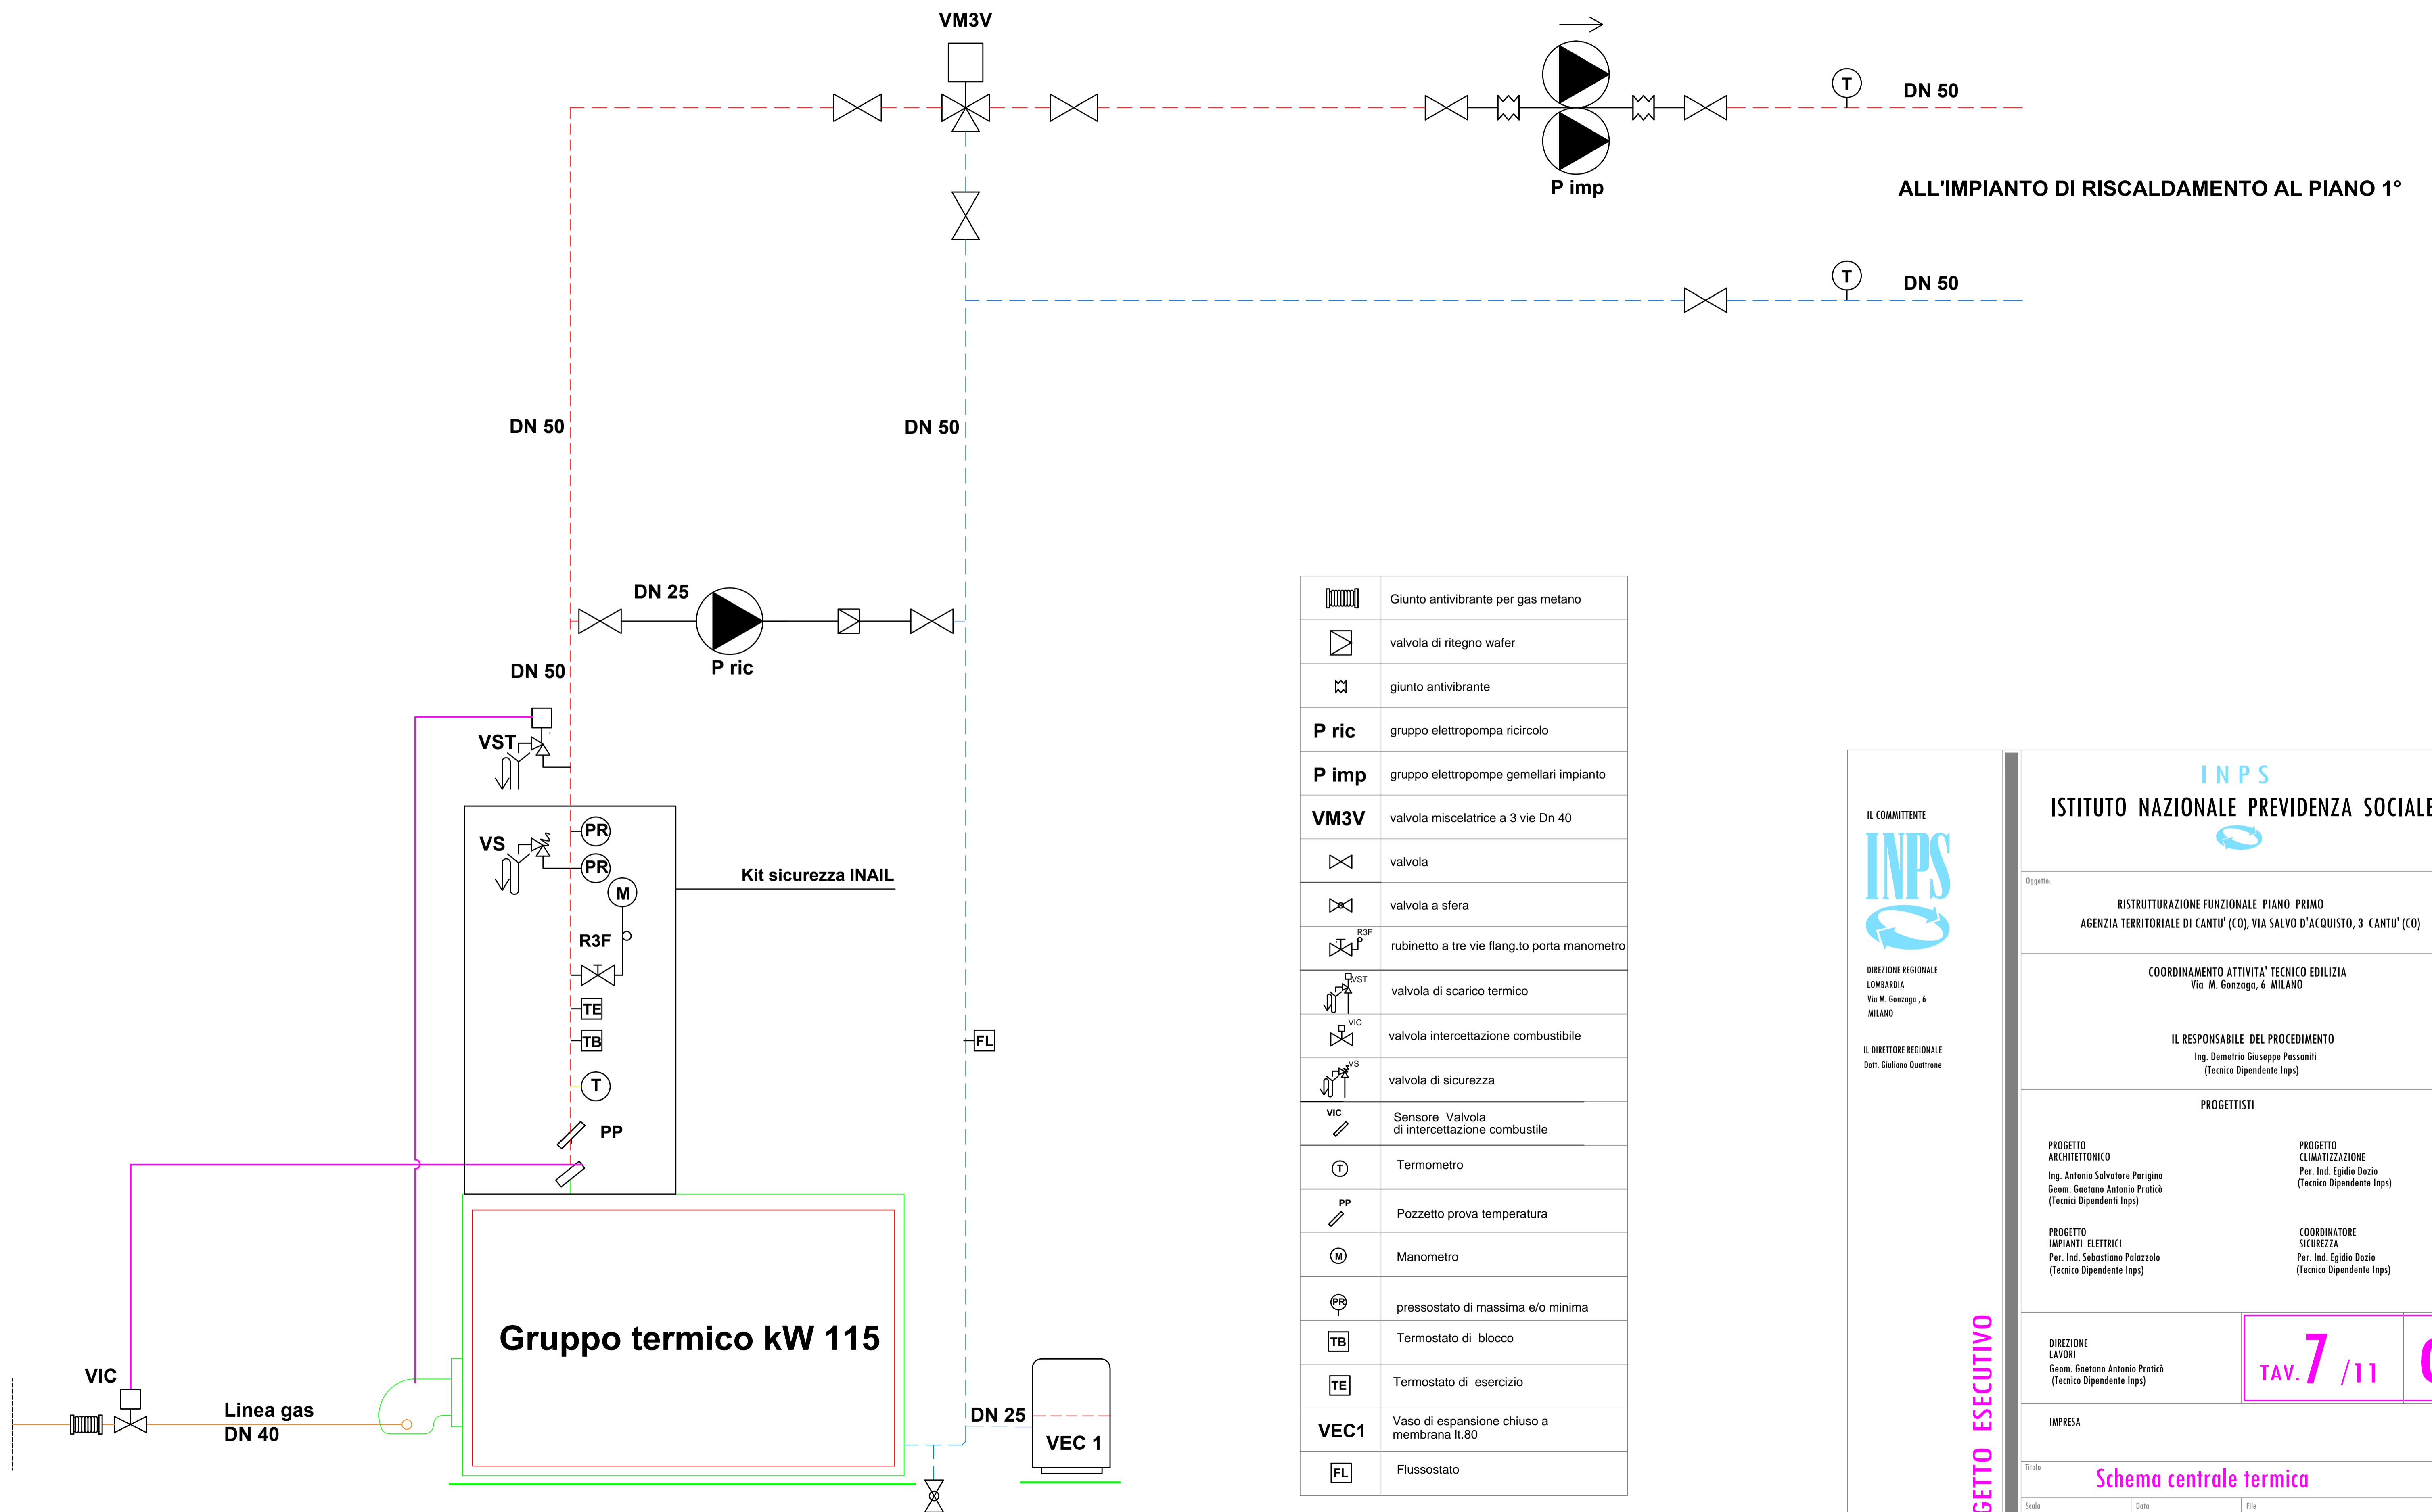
VM3V

P imp

DN 50

ALL'IMPIANTO DI RISCALDAMENTO AL PIANO 1°

T

DN 50

T

DN 50

DN 50

DN 25

P ric

DN 50

VST

VS

PR

PR

M

R3F

TE

TB

T

PP

Kit sicurezza INAIL

FL

Gruppo termico kW 115

VIC

Linea gas
DN 40

DN 25

VEC 1

| | |
|---|---|
| | Giunto antivibrante per gas metano |
| | valvola di ritegno wafer |
| | giunto antivibrante |
| P ric | gruppo elettropompa ricircolo |
| P imp | gruppo elettropompe gemellari impianto |
| VM3V | valvola miscelatrice a 3 vie Dn 40 |
| | valvola |
| | valvola a sfera |
| R3F | rubinetto a tre vie flang.to porta manometro |
| VST | valvola di scarico termico |
| VIC | valvola intercettazione combustibile |
| VS | valvola di sicurezza |
| VIC | Sensore Valvola di intercettazione combustile |
| T | Termometro |
| PP | Pozzetto prova temperatura |
| M | Manometro |
| PR | pressostato di massima e/o minima |
| TB | Termostato di blocco |
| TE | Termostato di esercizio |
| VEC1 | Vaso di espansione chiuso a membrana lt.80 |
| FL | Flussostato |

IL COMMITTENTE

INPS

DIREZIONE REGIONALE LOMBARDIA
Via M. Gonzaga , 6
MILANO

IL DIRETTORE REGIONALE
Dott. Giuliano Quattrone

GETTO ESECUTIVO

INPS
ISTITUTO NAZIONALE PREVIDENZA SOCIALE

Oggetto:
RISTRUTTURAZIONE FUNZIONALE PIANO PRIMO
AGENZIA TERRITORIALE DI CANTU' (CO), VIA SALVO D'ACQUISTO, 3 CANTU' (CO)

COORDINAMENTO ATTIVITA' TECNICO EDILIZIA
Via M. Gonzaga, 6 MILANO

IL RESPONSABILE DEL PROCEDIMENTO
Ing. Demetrio Giuseppe Passaniti
(Tecnico Dipendente Inps)

PROGETTISTI

PROGETTO ARCHITETTONICO
Ing. Antonio Salvatore Parigino
Geom. Gaetano Antonio Praticò
(Tecnici Dipendenti Inps)

PROGETTO CLIMATIZZAZIONE
Per. Ind. Egidio Dozio
(Tecnico Dipendente Inps)

PROGETTO IMPIANTI ELETTRICI
Per. Ind. Sebastiano Palazzolo
(Tecnico Dipendente Inps)

COORDINATORE SICUREZZA
Per. Ind. Egidio Dozio
(Tecnico Dipendente Inps)

DIREZIONE LAVORI
Geom. Gaetano Antonio Praticò
(Tecnico Dipendente Inps)

TAV. 7 /11

IMPRESA

Titolo
Schema centrale termica

Scala
Data
File